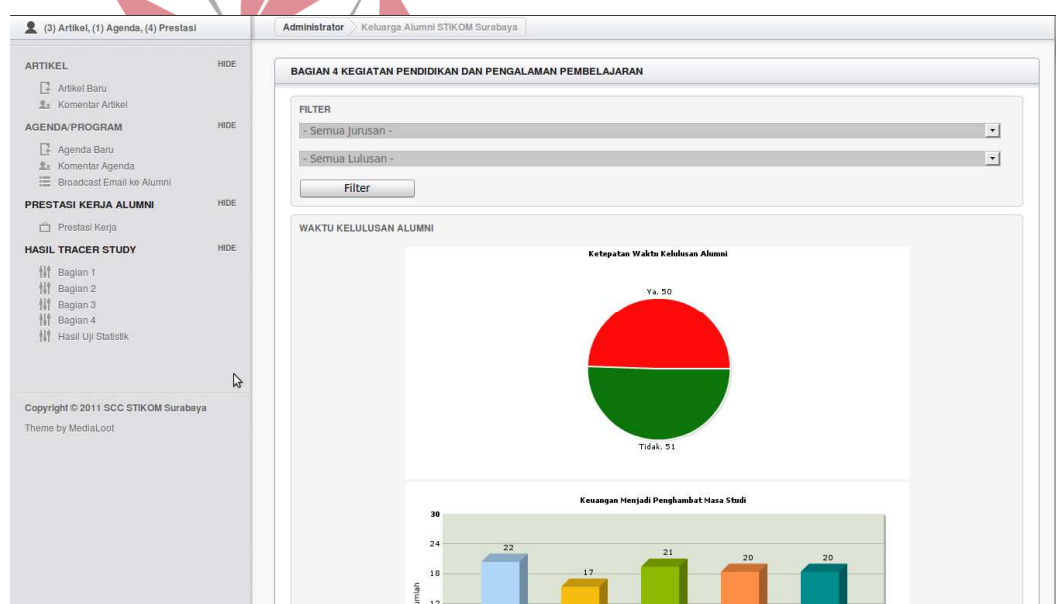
(3) Artikel, (1) Agenda, (4) Prestasi

ARTIKEL HIDE
Artikel Baru
Komentar Artikel
AGENDA/PROGRAM HIDE
Agenda Baru
Komentar Agenda
Broadcast Email ke Alumni
PRESTASI KERJA ALUMNI HIDE
Prestasi Kerja
HASIL TRACER STUDY HIDE
Bagian 1
Bagian 2
Bagian 3
Bagian 4
Hasil Uji Statistik

Copyright © 2011 SCC STIKOM Surabaya
Theme by MediaLoot

Administrator Keluarga Alumni STIKOM Surabaya

BAGIAN 4 KEGIATAN PENDIDIKAN DAN PENGALAMAN PEMBELAJARAN

FILTER
- Semua Jurusan -
- Semua Lulusan -
Filter

WAKTU KELULUSAN ALUMNI

Ketepatan Waktu Kelulusan Alumni
Ya, 50
Tidak, 51

Keuangan Menjadi Penghambat Masa Studi
30
24
18
12
Jumlah
22
17
21
20
20